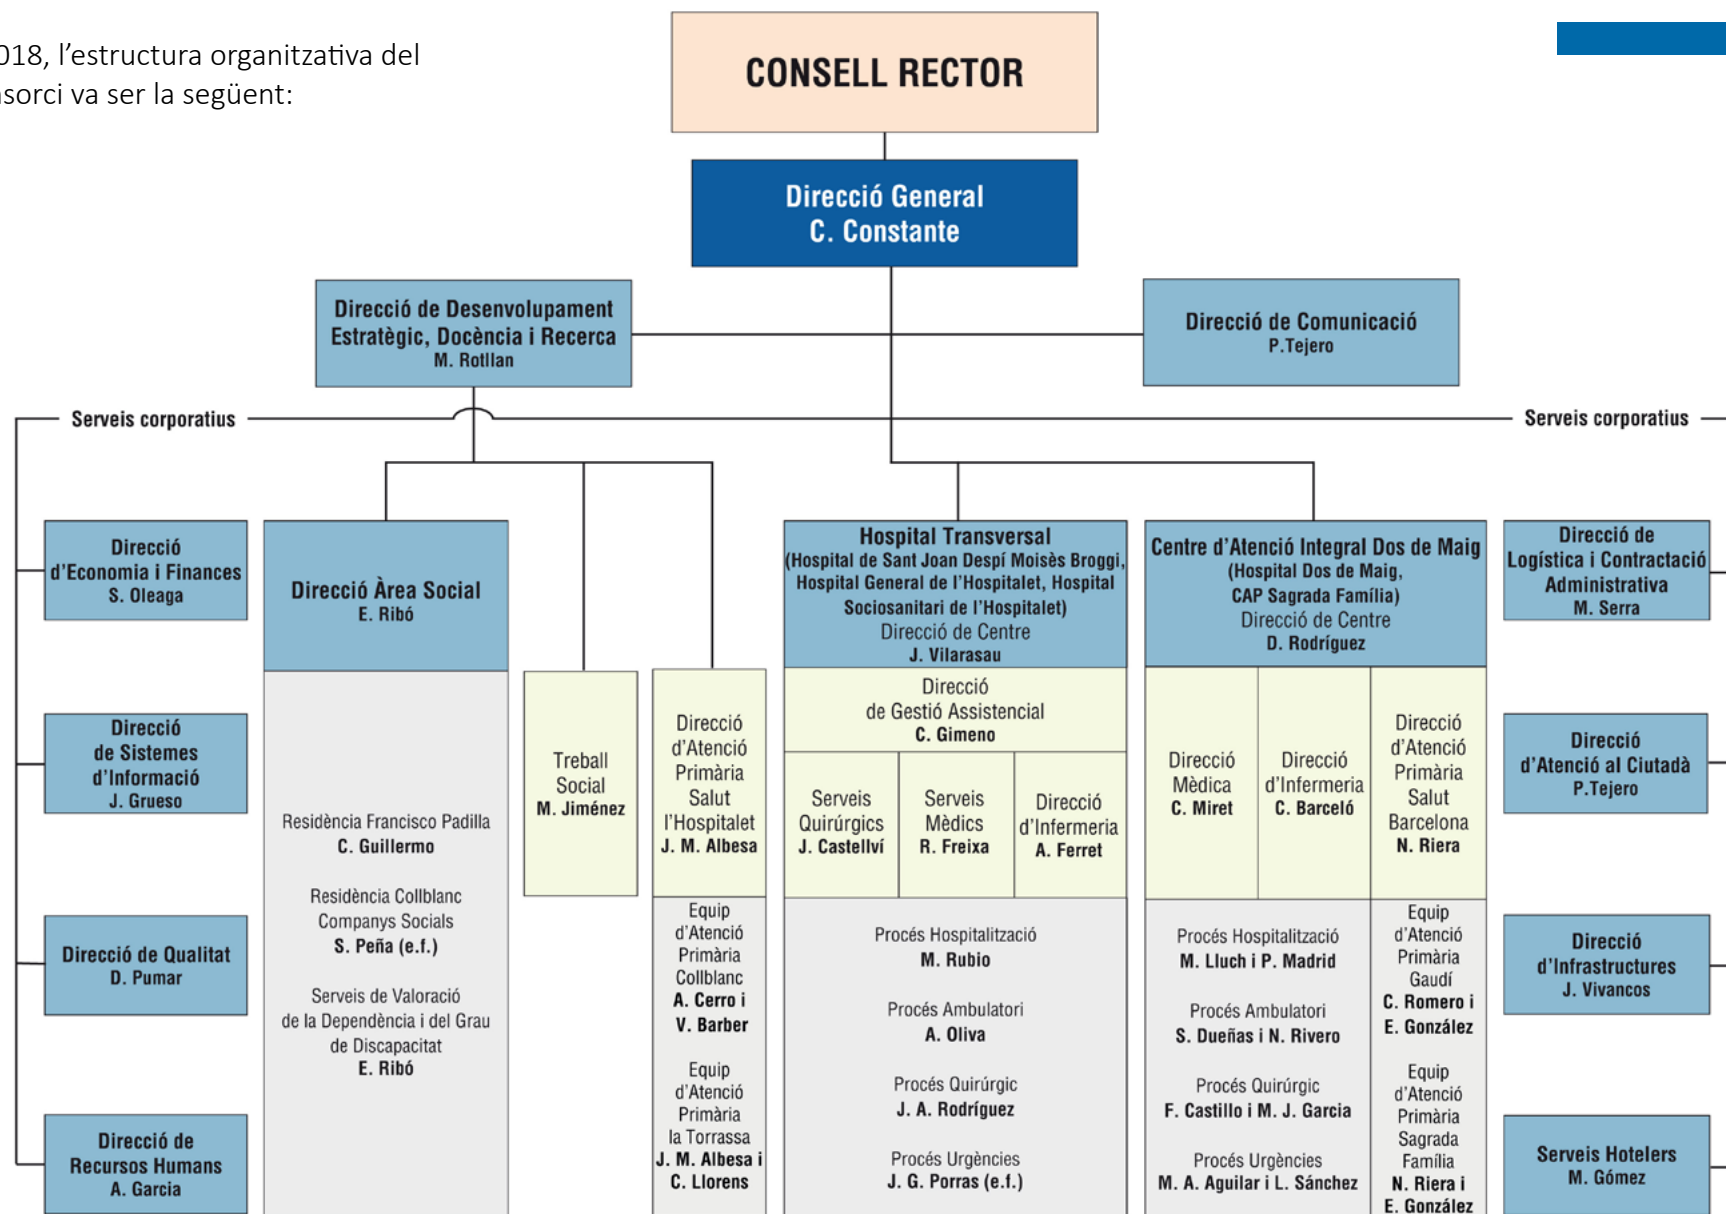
018, l'estructura organitzativa del nsorci va ser la següent:

CONSELL RECTOR

Direcció General
C. Constante

Direcció de Desenvolupament Estratègic, Docència i Recerca
M. Rotllan

Direcció de Comunicació
P.Tejero

Serveis corporatius

Serveis corporatius

Direcció d'Economia i Finances
S. Oleaga

Direcció de Sistemes d'Informació
J. Grueso

Direcció de Qualitat
D. Pumar

Direcció de Recursos Humans
A. Garcia

Direcció Àrea Social
E. Ribó

Residència Francisco Padilla
C. Guillermo

Residència Collblanc Companys Socials
S. Peña (e.f.)

Serveis de Valoració de la Dependència i del Grau de Discapacitat
E. Ribó

Treball Social
M. Jiménez

Direcció d'Atenció Primària Salut l'Hospitalet
J. M. Albesa

Equip d'Atenció Primària Collblanc
A. Cerro i V. Barber

Equip d'Atenció Primària la Torrassa
J. M. Albesa i C. Llorens

Hospital Transversal
(Hospital de Sant Joan Despí Moisès Broggi, Hospital General de l'Hospitalet, Hospital Sociosanitari de l'Hospitalet)
Direcció de Centre
J. Vilarasau

Direcció de Gestió Assistencial
C. Gimeno

Serveis Quirúrgics
J. Castellví

Serveis Mèdics
R. Freixa

Direcció d'Infermeria
A. Ferret

Procés Hospitalització
M. Rubio

Procés Ambulatori
A. Oliva

Procés Quirúrgic
J. A. Rodríguez

Procés Urgències
J. G. Porras (e.f.)

Centre d'Atenció Integral Dos de Maig
(Hospital Dos de Maig, CAP Sagrada Família)
Direcció de Centre
D. Rodríguez

Direcció Mèdica
C. Miret

Direcció d'Infermeria
C. Barceló

Direcció d'Atenció Primària Salut Barcelona
N. Riera

Procés Hospitalització
M. Lluch i P. Madrid

Procés Ambulatori
S. Dueñas i N. Rivero

Procés Quirúrgic
F. Castillo i M. J. Garcia

Procés Urgències
M. A. Aguilar i L. Sánchez

Equip d'Atenció Primària Gaudí
C. Romero i E. González

Equip d'Atenció Primària Sagrada Família
N. Riera i E. González

Direcció de Logística i Contractació Administrativa
M. Serra

Direcció d'Atenció al Ciutadà
P.Tejero

Direcció d'Infrastructures
J. Vivancos

Serveis Hotelers
M. Gómez